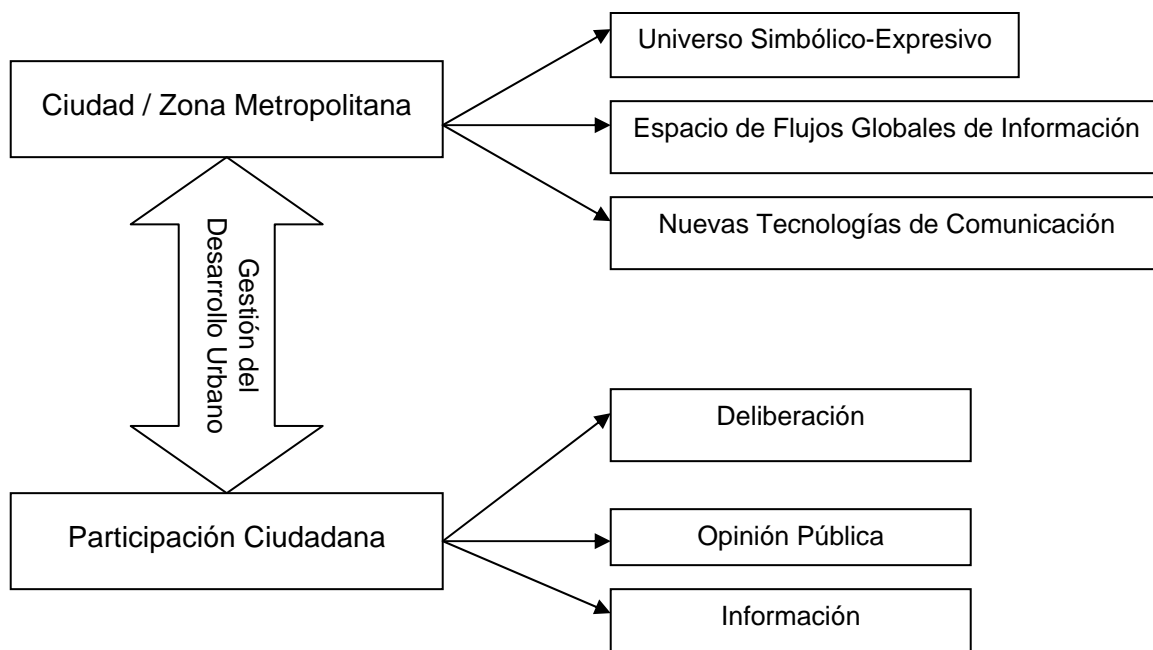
Ciudad / Zona Metropolitana

Universo Simbólico-Expresivo

Espacio de Flujos Globales de Información

Nuevas Tecnologías de Comunicación

Gestión del Desarrollo Urbano

Participación Ciudadana

Deliberación

Opinión Pública

Información